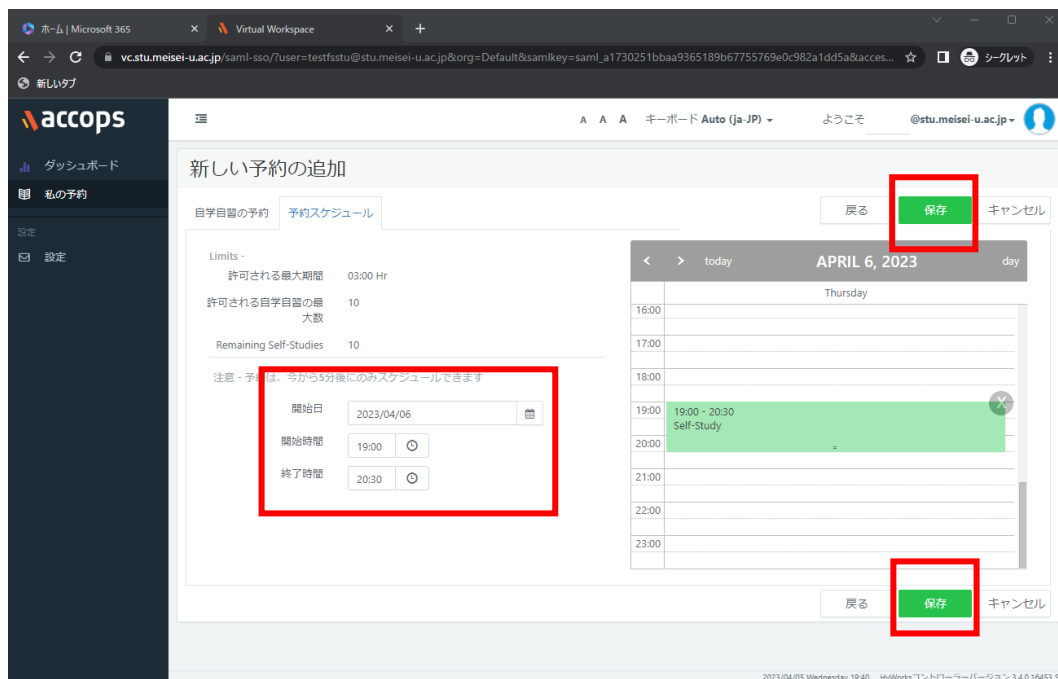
ホーム | Microsoft 365 × Virtual Workspace × +

vc.stu.meisei-u.ac.jp/saml-sso/?user=testfsstu@stu.meisei-u.ac.jp&org=Default&samlkey=saml_a1730251bbaa9365189b67755769e0c982a1dd5a&acces...

シークレット

新しいタブ

accops

A A A キーボード Auto (ja-JP) ▾ ようこそ @stu.meisei-u.ac.jp ▾

ダッシュボード

私の予約

設定

設定

新しい予約の追加

自学自習の予約 予約スケジュール

戻る 保存 キャンセル

Limits -

許可される最大期間 03:00 Hr

許可される自学自習の最大数 10

Remaining Self-Studies 10

注意 - 予約は、今から5分後にのみスケジュールできます

開始日 2023/04/06

開始時間 19:00

終了時間 20:30

< > today APRIL 6, 2023 day

Thursday

16:00

17:00

18:00

19:00

19:00 - 20:30
Self-Study

20:00

21:00

22:00

23:00

戻る 保存 キャンセル

2023/04/05 Wednesday 19:40 HyWorksコントローラーバージョン 3.4.0.16453 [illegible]